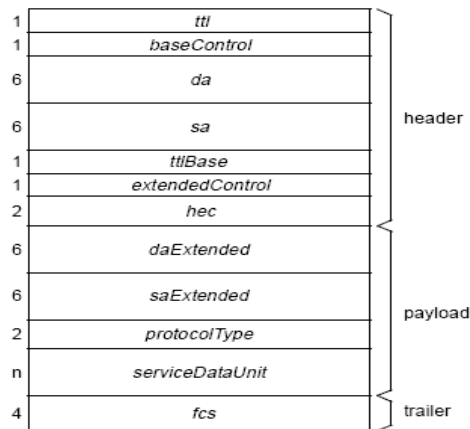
| | |
|---|---|
| 1 | ttl |
| 1 | baseControl |
| 6 | da |
| 6 | sa |
| 1 | ttlBase |
| 1 | extendedControl |
| 2 | hec |
| 6 | daExtended |
| 6 | saExtended |
| 2 | protocolType |
| n | serviceDataUnit |
| 4 | fcs |

header

payload

trailer